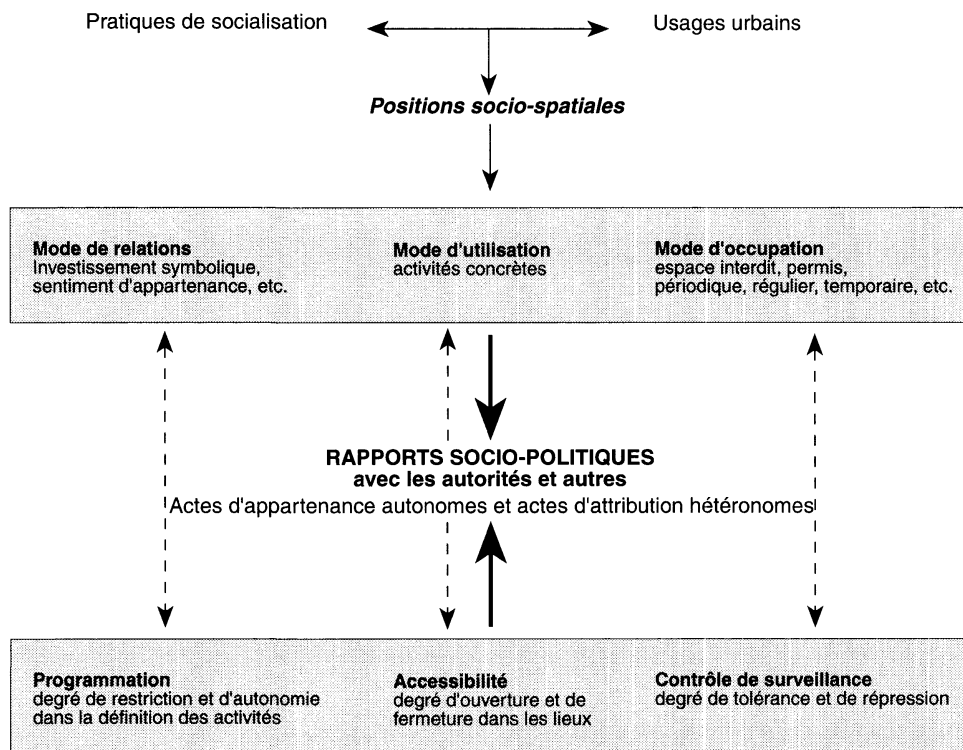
Pratiques de socialisation

Usages urbains

*Positions socio-spatiales*

**Mode de relations**
Investissement symbolique, sentiment d'appartenance, etc.

**Mode d'utilisation**
activités concrètes

**Mode d'occupation**
espace interdit, permis, périodique, régulier, temporaire, etc.

**RAPPORTS SOCIO-POLITIQUES avec les autorités et autres**
Actes d'appartenance autonomes et actes d'attribution hétéronomes

**Programmation**
degré de restriction et d'autonomie dans la définition des activités

**Accessibilité**
degré d'ouverture et de fermeture dans les lieux

**Contrôle de surveillance**
degré de tolérance et de répression